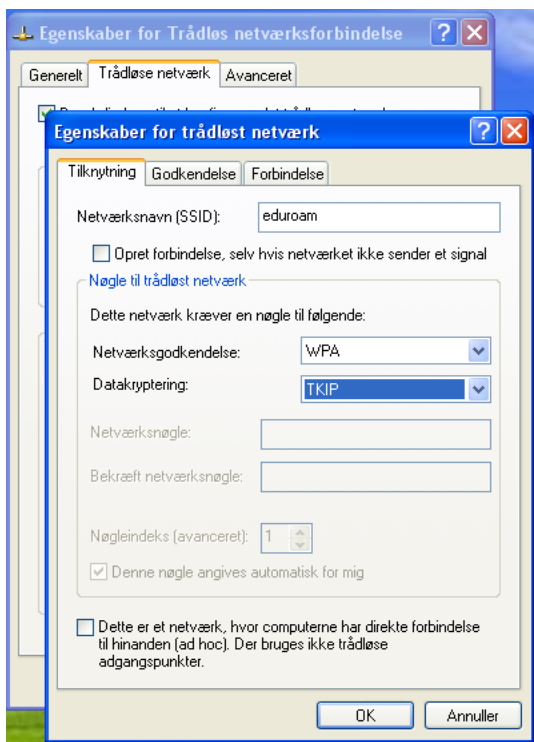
Egenskaber for Trådløs netværksforbindelse

Generelt | Trådløse netværk | Avanceret

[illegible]

Egenskaber for trådløst netværk

Tilknytning | Godkendelse | Forbindelse

Netværksnavn (SSID): eduroam

Opret forbindelse, selv hvis netværket ikke sender et signal

Nøgle til trådløst netværk

Dette netværk kræver en nøgle til følgende:

Netværksgodkendelse: WPA

Datakryptering: TKIP

Netværksnøgle:

Bekræft netværksnøgle:

Nøgleindeks (avanceret): 1

Denne nøgle angives automatisk for mig

Dette er et netværk, hvor computerne har direkte forbindelse til hinanden (ad hoc). Der bruges ikke trådløse adgangspunkter.

OK | Annuller